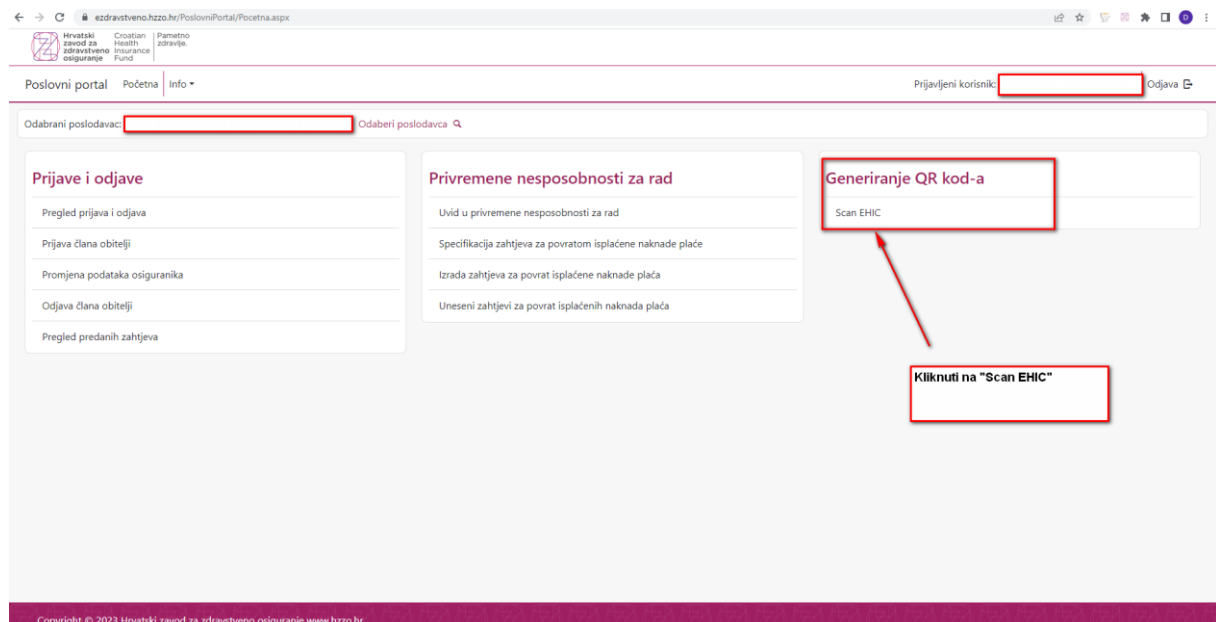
ezdravstveno.hzzo.hr/PoslovniPortal/Pocetna.aspx

Hrvatski zavod za zdravstveno osiguranje Croatian Health Insurance Fund Pametno zdravlje.

Poslovni portal Početna Info

Prijavljeni korisnik: Odjava

Odabrani poslodavac: Odaberi poslodavca

Prijave i odjave

Pregled prijava i odjava

Prijava člana obitelji

Promjena podataka osiguranika

Odjava člana obitelji

Pregled predanih zahtjeva

Privremene nesposobnosti za rad

Uvid u privremene nesposobnosti za rad

Specifikacija zahtjeva za povratom isplaćene naknade plaće

Izrada zahtjeva za povrat isplaćene naknade plaća

Uneseni zahtjevi za povrat isplaćenih naknada plaća

Generiranje QR kod-a

Scan EHIC

Kliknuti na "Scan EHIC"

Copyright © 2023 Hrvatski zavod za zdravstveno osiguranje www.hzzo.hr